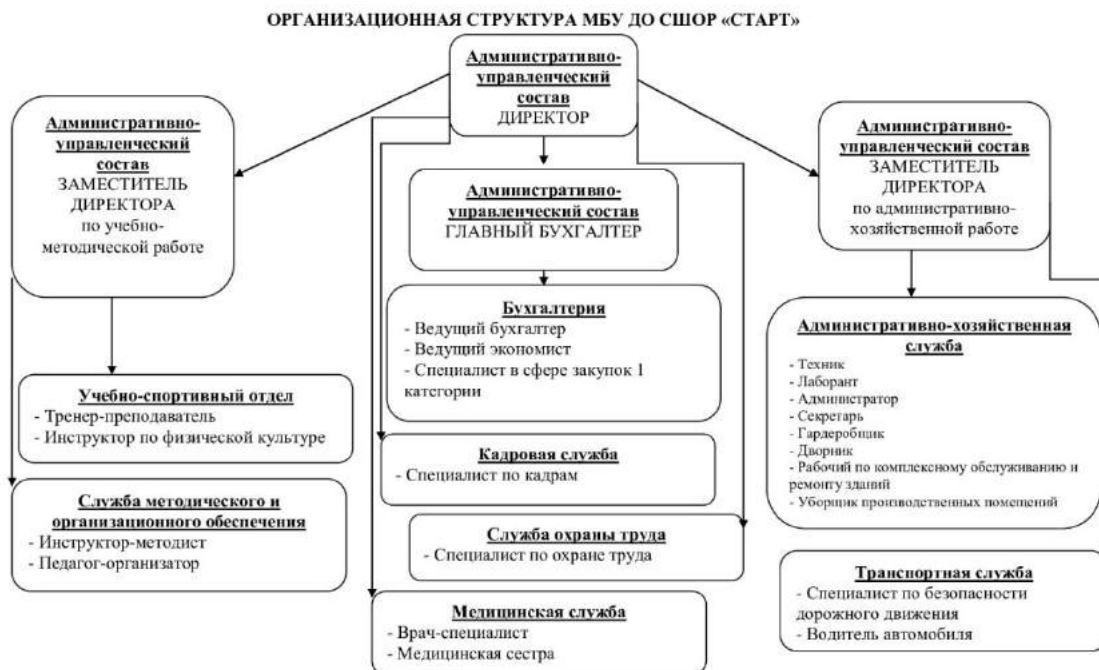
ОРГАНИЗАЦИОННАЯ СТРУКТУРА МБУ ДО СШОР «СТАРТ»

Административно-управленческий состав
ДИРЕКТОР

Административно-управленческий состав
ЗАМЕСТИТЕЛЬ ДИРЕКТОРА
по учебно-методической работе

Административно-управленческий состав
ГЛАВНЫЙ БУХГАЛТЕР

Административно-управленческий состав
ЗАМЕСТИТЕЛЬ ДИРЕКТОРА
по административно-хозяйственной работе

Бухгалтерия
- Ведущий бухгалтер
- Ведущий экономист
- Специалист в сфере закупок 1 категории

Административно-хозяйственная служба
- Техник
- Лаборант
- Администратор
- Секретарь
- Гардеробщик
- Дворник
- Рабочий по комплексному обслуживанию и ремонту зданий
- Уборщик производственных помещений

Учебно-спортивный отдел
- Тренер-преподаватель
- Инструктор по физической культуре

Кадровая служба
- Специалист по кадрам

Служба методического и организационного обеспечения
- Инструктор-методист
- Педагог-организатор

Служба охраны труда
- Специалист по охране труда

Транспортная служба
- Специалист по безопасности дорожного движения
- Водитель автомобиля

Медицинская служба
- Врач-специалист
- Медицинская сестра